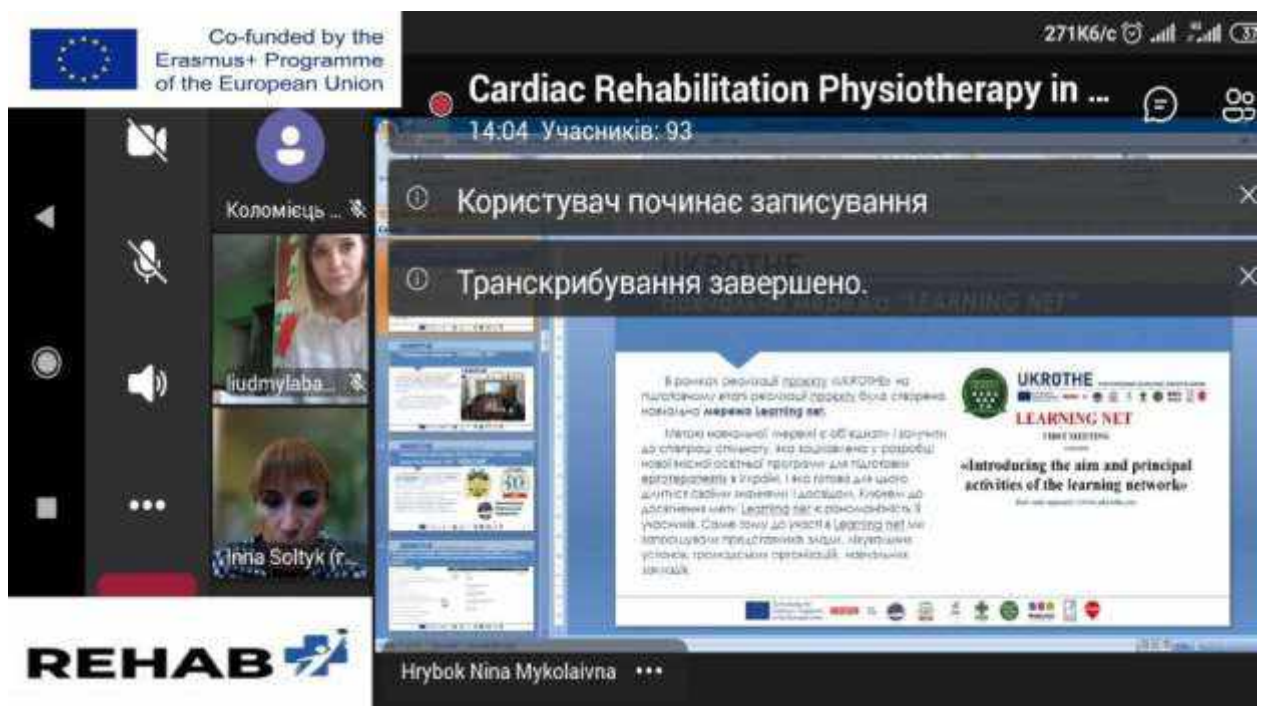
Co-funded by the Erasmus+ Programme of the European Union

271Кб/с

Cardiac Rehabilitation Physiotherapy in ...

14:04 Учасників: 93

Коломієць ...

Користувач починає записування

Транскрибування завершено.

liudmylaba...

Inna Soltyk (...

UKROTHE

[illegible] "LEARNING NET"

В рамках реалізації проекту «UKROTHE» на підготовчому етапі реалізації проекту була створена навчальна мережа Learning net.

Метою навчальної мережі є об'єднати і залучити до спільної спільноту, яка зацікавлена у розробці нової якісної освітньої програми для підготовки ерготерапевтів в Україні, і яка готова для цього ділитися своїми знаннями і досвідом. Ключем до досягнення мети Learning net є різноманітність її учасників. Саме тому до участі в Learning net ми запрошували представників закладів, медичних установ, громадських організацій, навчальних закладів.

UKROTHE

LEARNING NET

FIRST MEETING

«Introducing the aim and principal activities of the learning network»

REHAB

Hrybok Nina Mykolaivna •••